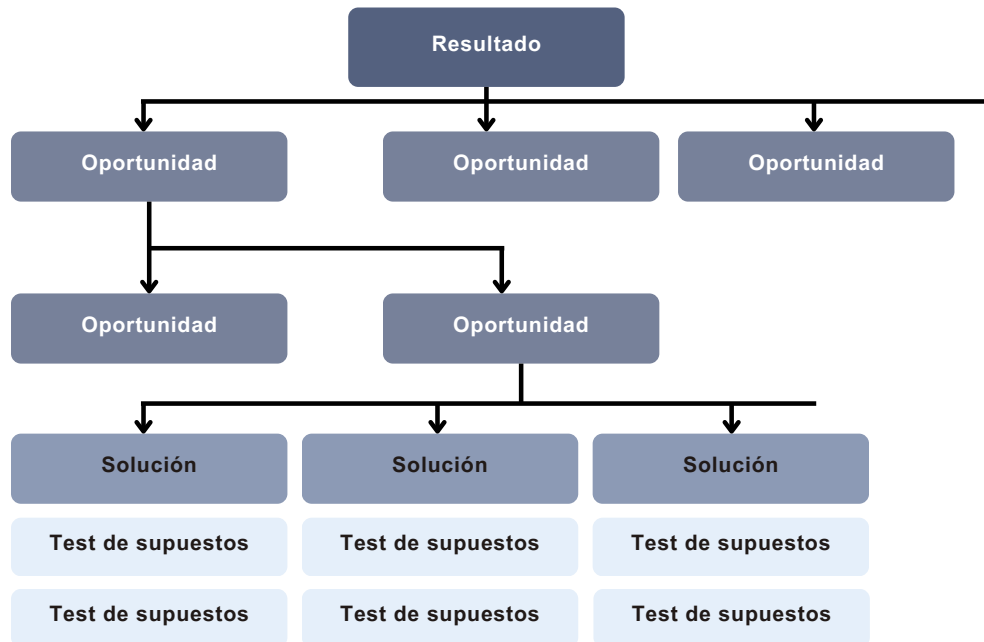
Resultado

Oportunidad

Oportunidad

Oportunidad

Oportunidad

Oportunidad

Solución

Solución

Solución

Test de supuestos

Test de supuestos

Test de supuestos

Test de supuestos

Test de supuestos

Test de supuestos